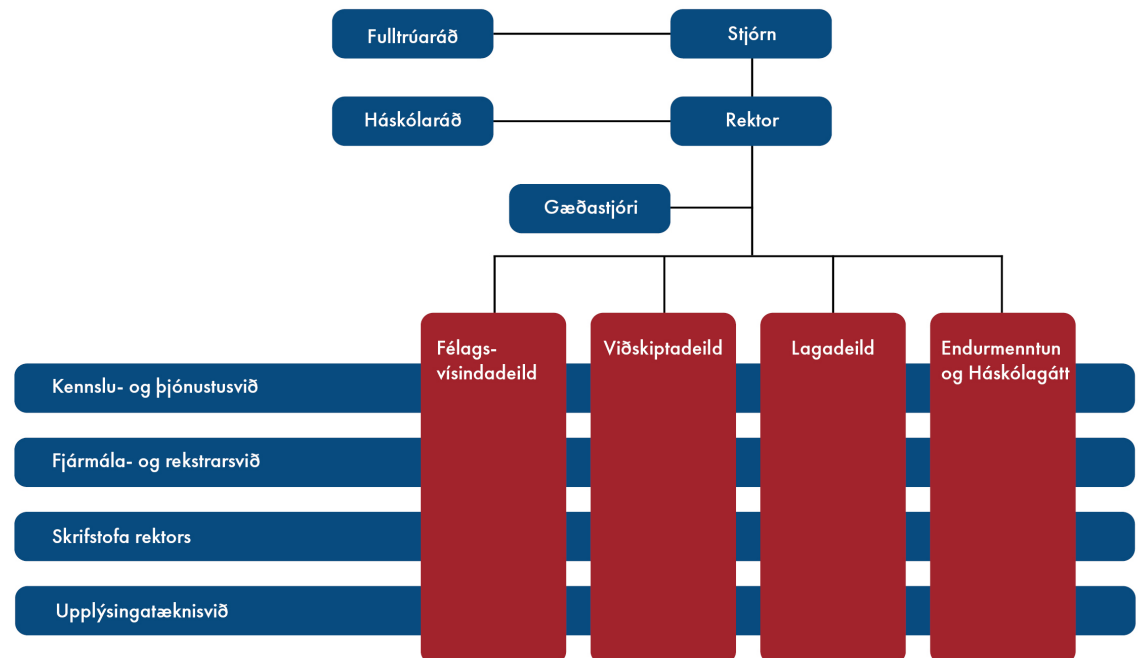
Fulltrúaráð

Stjórn

Háskólaráð

Rektor

Gæðastjóri

Félags-vísindadeild

Viðskiptadeild

Lagadeild

Endurmenntun og Háskólagátt

Kennslu- og þjónustusvið

Fjármála- og rekstrarsvið

Skrifstofa rektors

Upplýsingatæknisvið